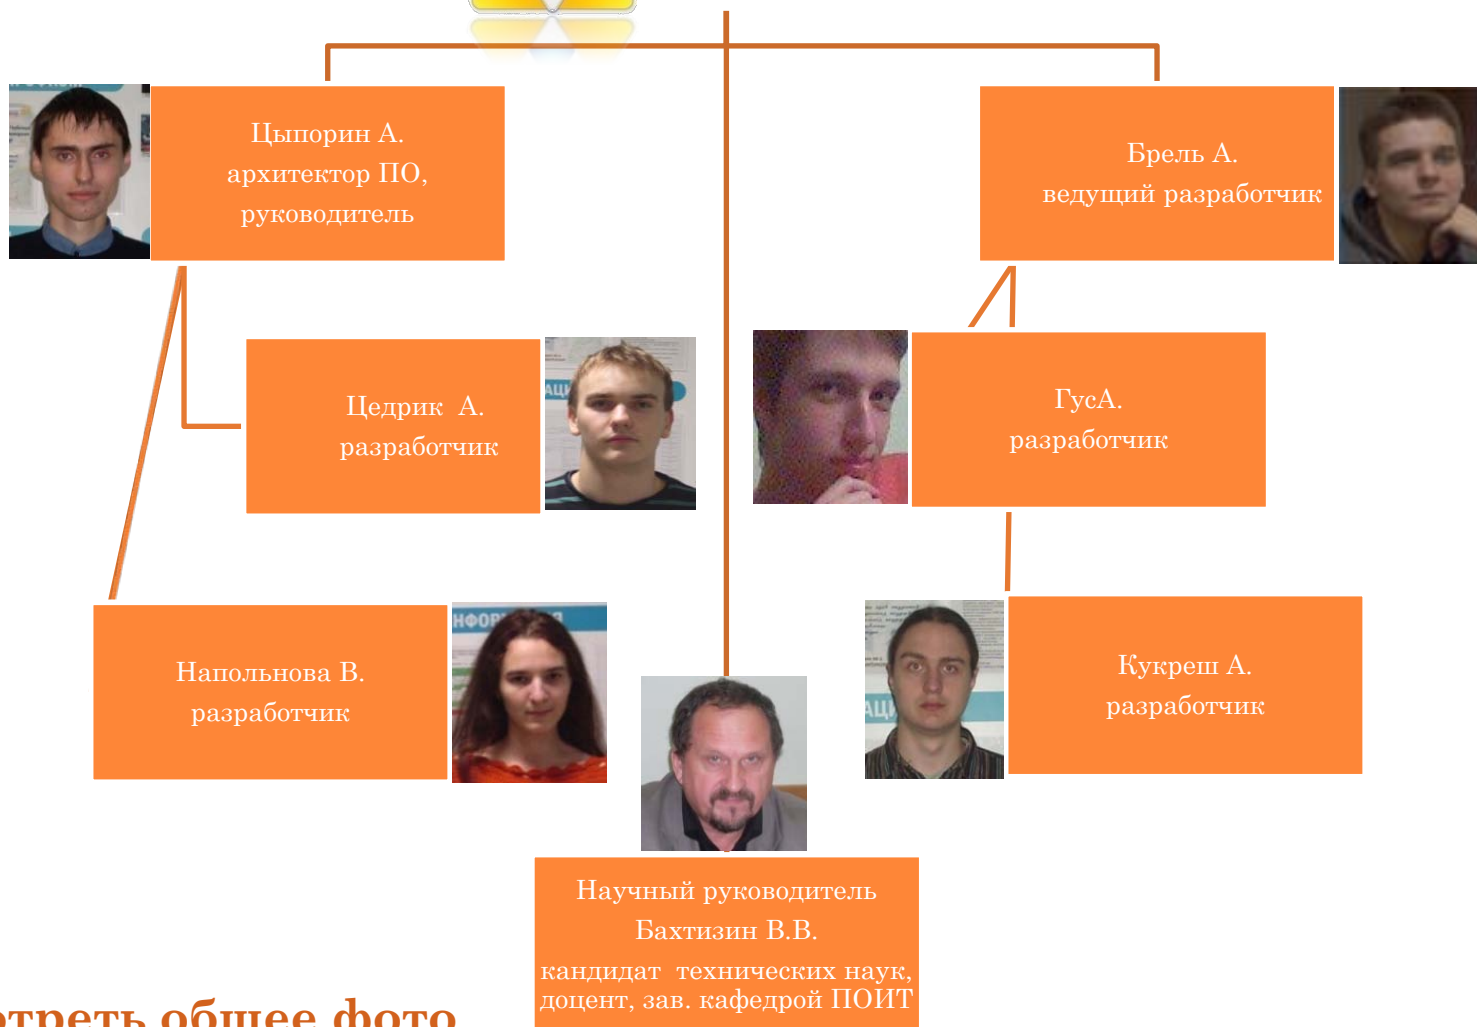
Цыпорин А.
архитектор ПО,
руководитель

Брель А.
ведущий разработчик

Цедрик А.
разработчик

ГусА.
разработчик

Напольнова В.
разработчик

Кукреш А.
разработчик

Научный руководитель
Бахтизин В.В.
кандидат технических наук,
доцент, зав. кафедрой ПОИТ

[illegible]отреть общее фото